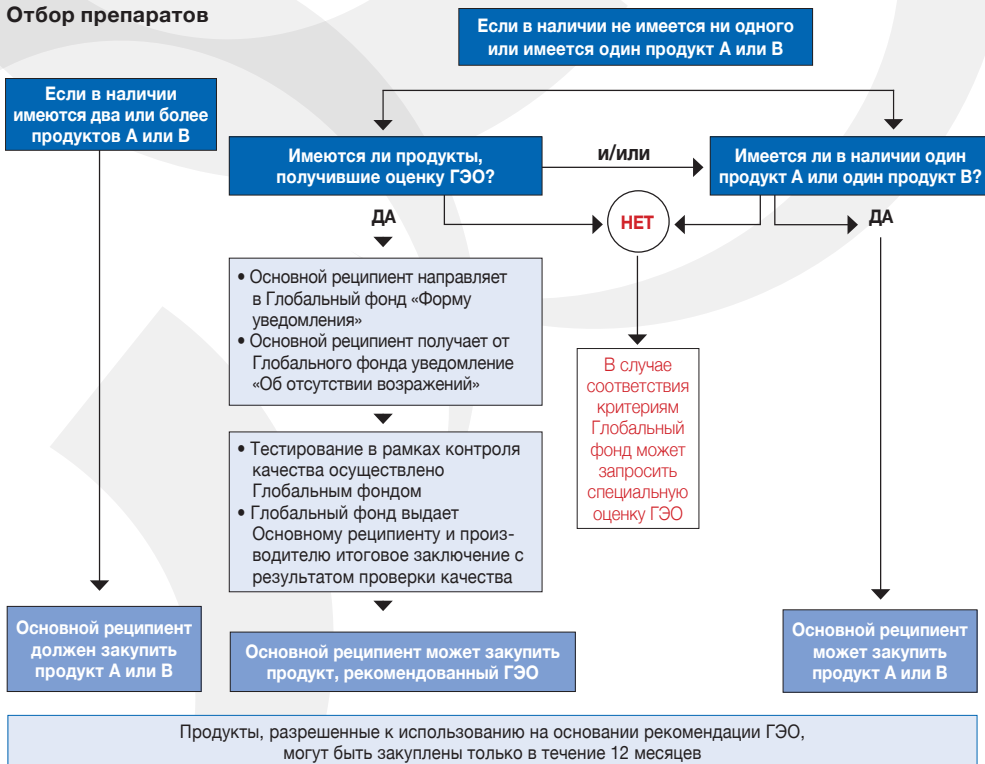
Отбор препаратов

Если в наличии не имеется ни одного или имеется один продукт А или В

Если в наличии имеются два или более продуктов А или В

Имеются ли продукты, получившие оценку ГЭО?

и/или

Имеется ли в наличии один продукт А или один продукт В?

ДА

НЕТ

ДА

• Основной реципиент направляет в Глобальный фонд «Форму уведомления»
• Основной реципиент получает от Глобального фонда уведомление «Об отсутствии возражений»

В случае соответствия критериям Глобальный фонд может запросить специальную оценку ГЭО

• Тестирование в рамках контроля качества осуществлено Глобальным фондом
• Глобальный фонд выдает Основному реципиенту и производителю итоговое заключение с результатом проверки качества

Основной реципиент должен закупить продукт А или В

Основной реципиент может закупить продукт, рекомендованный ГЭО

Основной реципиент может закупить продукт А или В

Продукты, разрешенные к использованию на основании рекомендации ГЭО, могут быть закуплены только в течение 12 месяцев